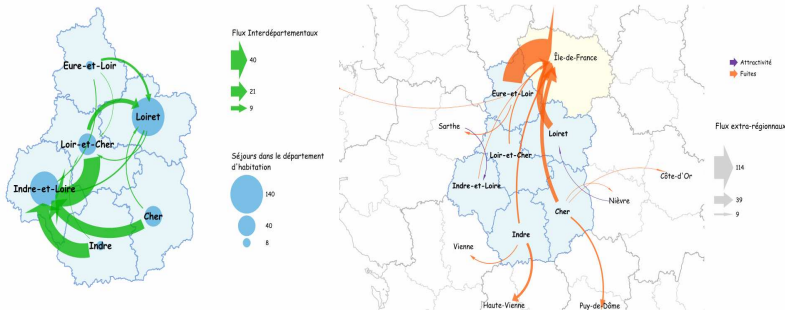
Eure-et-Loir
Loiret
Loir-et-Cher
Indre-et-Loire
Cher
Indre

Flux Interdépartementaux
40
21
9

Séjours dans le département d'habitation
140
40
8

Île-de-France
Eure-et-Loir
Sarthe
Loiret
Loir-et-Cher
Indre-et-Loire
Cher
Nièvre
Côte-d'Or
Indre
Vienne
Haute-Vienne
Puy-de-Dôme

Attractivité
Fuites

Flux extra-régionaux
114
39
9